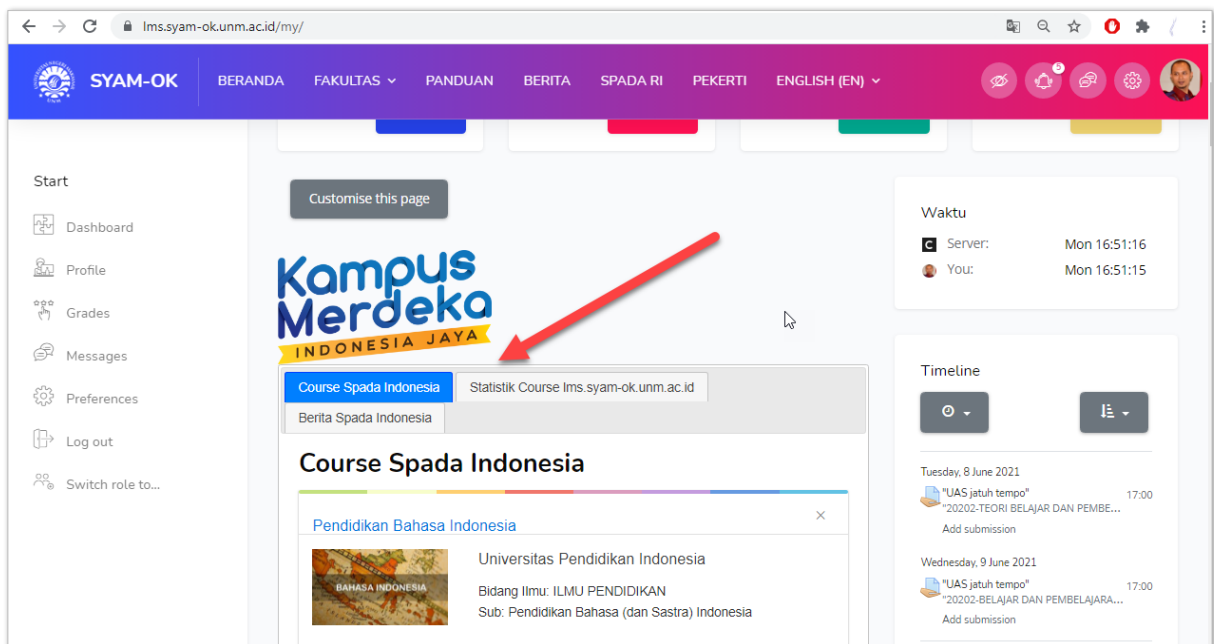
lms.syam-ok.unm.ac.id/my/

SYAM-OK BERANDA FAKULTAS PANDUAN BERITA SPADA RI PEKERTI ENGLISH (EN)

5

Start

Dashboard

Profile

Grades

Messages

Preferences

Log out

Switch role to...

Customise this page

Kampus Merdeka INDONESIA JAYA

Course Spada Indonesia | Statistik Course lms.syam-ok.unm.ac.id | Berita Spada Indonesia

Course Spada Indonesia

Pendidikan Bahasa Indonesia

×

BAHASA INDONESIA

Universitas Pendidikan Indonesia

Bidang Ilmu: ILMU PENDIDIKAN

Sub: Pendidikan Bahasa (dan Sastra) Indonesia

Waktu

Server: Mon 16:51:16

You: Mon 16:51:15

Timeline

Tuesday, 8 June 2021

"UAS jatuh tempo" "20202-TEORI BELAJAR DAN PEMBE... 17:00

Add submission

Wednesday, 9 June 2021

"UAS jatuh tempo" "20202-BELAJAR DAN PEMBELAJARA... 17:00

Add submission